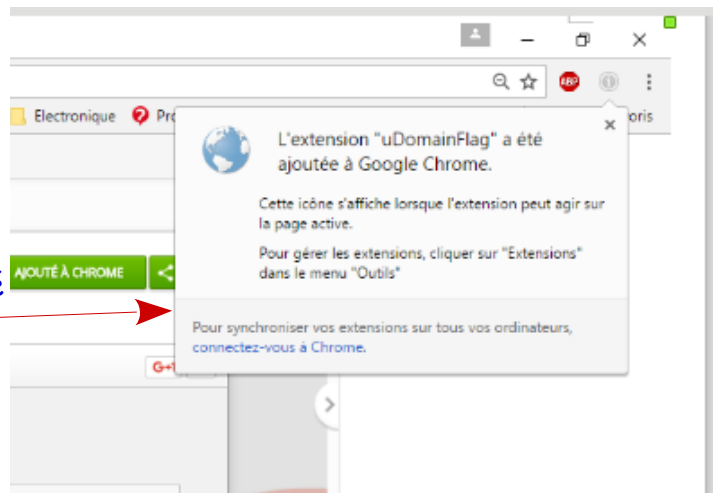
Electronique

Pro

oris

ABP

L'extension "uDomainFlag" a été ajoutée à Google Chrome.

×

Cette icône s'affiche lorsque l'extension peut agir sur la page active.

Pour gérer les extensions, cliquer sur "Extensions" dans le menu "Outils"

AJOUTÉ À CHROME

Pour synchroniser vos extensions sur tous vos ordinateurs, connectez-vous à Chrome.

G+1